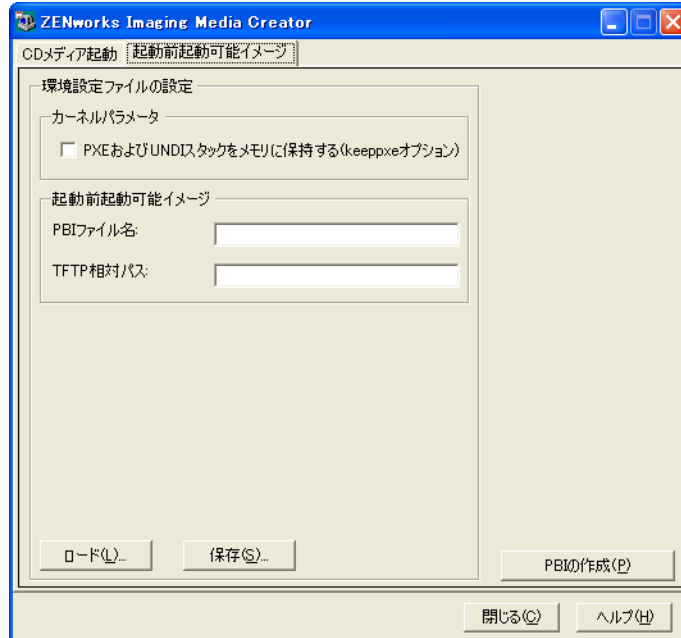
ZENworks Imaging Media Creator

CDメディア起動 | 起動前起動可能イメージ

環境設定ファイルの設定

カーネルパラメータ

PXEおよびUNDIスタックをメモリに保持する(keeppxeオプション)

起動前起動可能イメージ

PBIファイル名:

TFTP相対パス:

ロード(L)...

保存(S)...

PBIの作成(P)

閉じる(C)

ヘルプ(H)